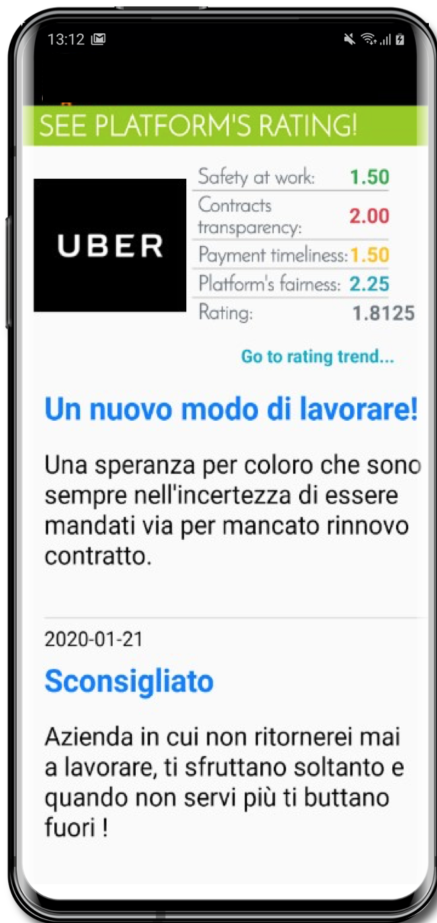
13:12

SEE PLATFORM'S RATING!

UBER

| | |
|---|---|
| Safety at work: | 1.50 |
| Contracts transparency: | 2.00 |
| Payment timeliness: | 1.50 |
| Platform's fairness: | 2.25 |
| Rating: | 1.8125 |

Go to rating trend...

Un nuovo modo di lavorare!

Una speranza per coloro che sono sempre nell'incertezza di essere mandati via per mancato rinnovo contratto.

2020-01-21

Sconsigliato

Azienda in cui non ritornerei mai a lavorare, ti sfruttano soltanto e quando non servi più ti buttano fuori !